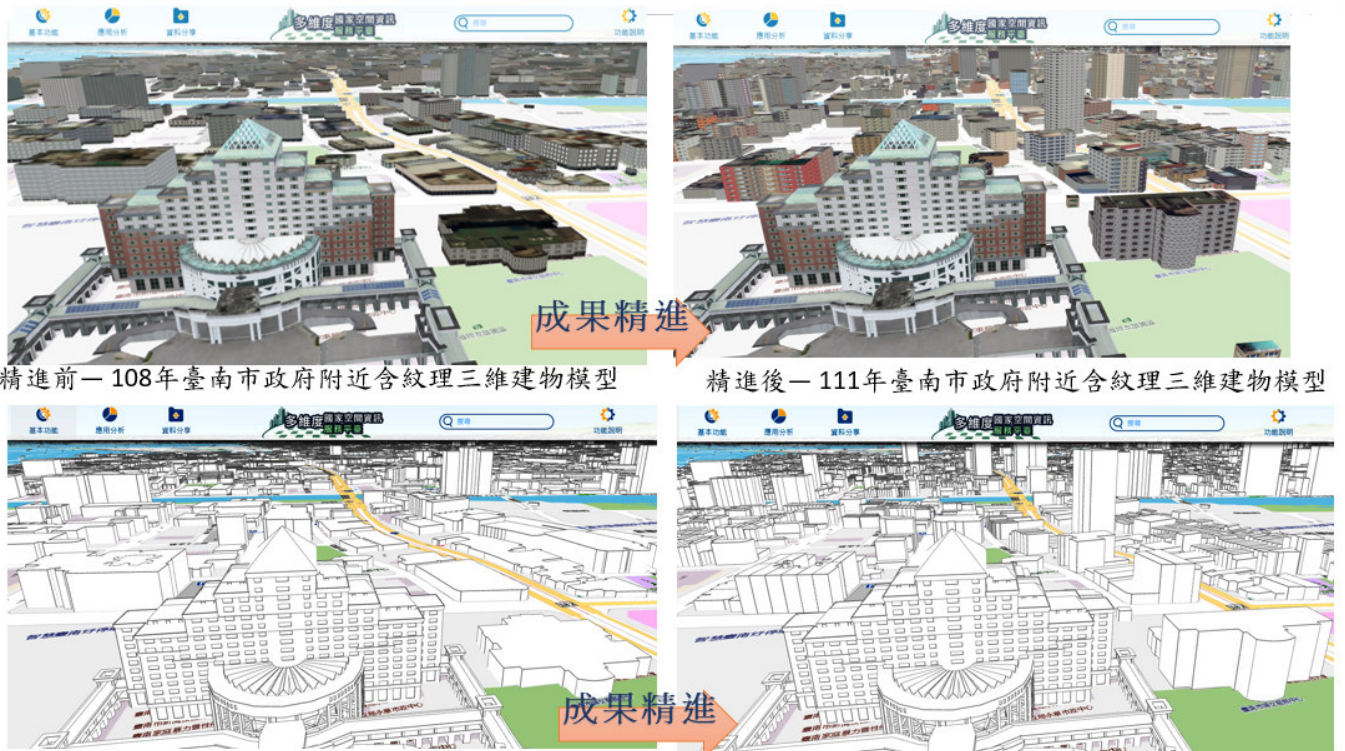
基本功能 應用分析 資料分享 多維度國家空間資訊服務平臺 搜尋 功能說明

基本功能 應用分析 資料分享 多維度國家空間資訊服務平臺 搜尋 功能說明

成果精進

精進前－108年臺南市政府附近含紋理三維建物模型

精進後－111年臺南市政府附近含紋理三維建物模型

基本功能 應用分析 資料分享 多維度國家空間資訊服務平臺 搜尋 功能說明

基本功能 應用分析 資料分享 多維度國家空間資訊服務平臺 搜尋 功能說明

成果精進